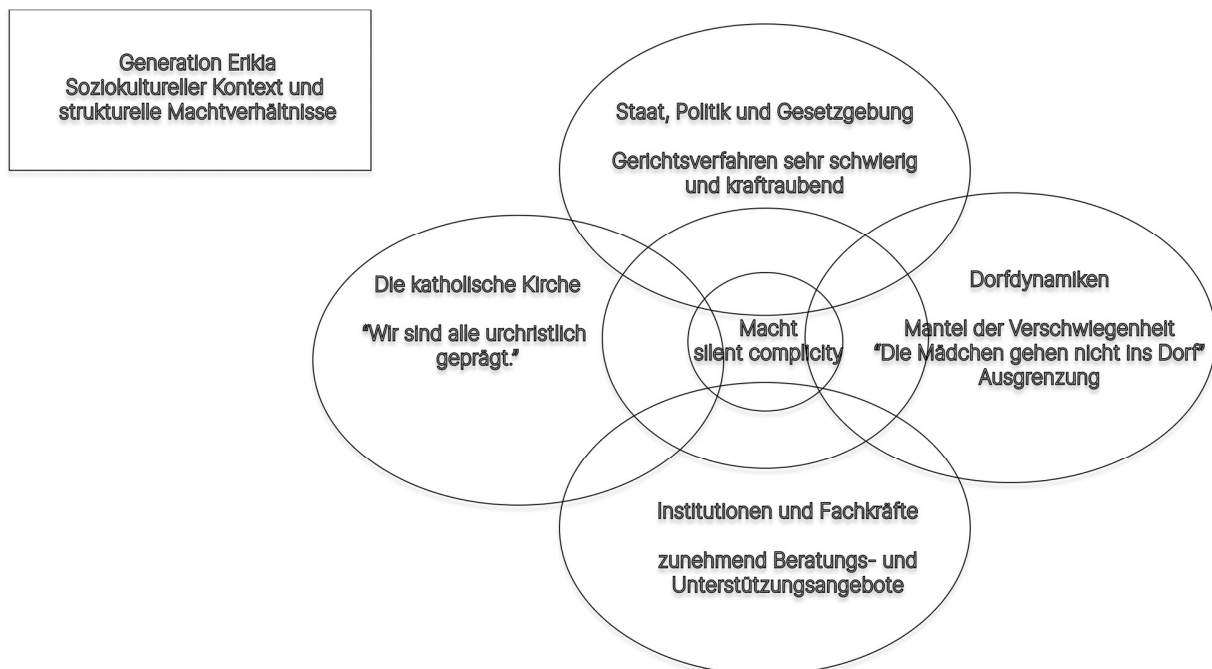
Generation Erika
Soziokultureller Kontext und strukturelle Machtverhältnisse

Staat, Politik und Gesetzgebung

Gerichtsverfahren sehr schwierig und kraftraubend

Die katholische Kirche

"Wir sind alle urchristlich geprägt."

Macht
silent complicity

Dorfdynamiken

Mantel der Verschwiegenheit
"Die Mädchen gehen nicht ins Dorf"
Ausgrenzung

Institutionen und Fachkräfte

zunehmend Beratungs- und Unterstützungsangebote